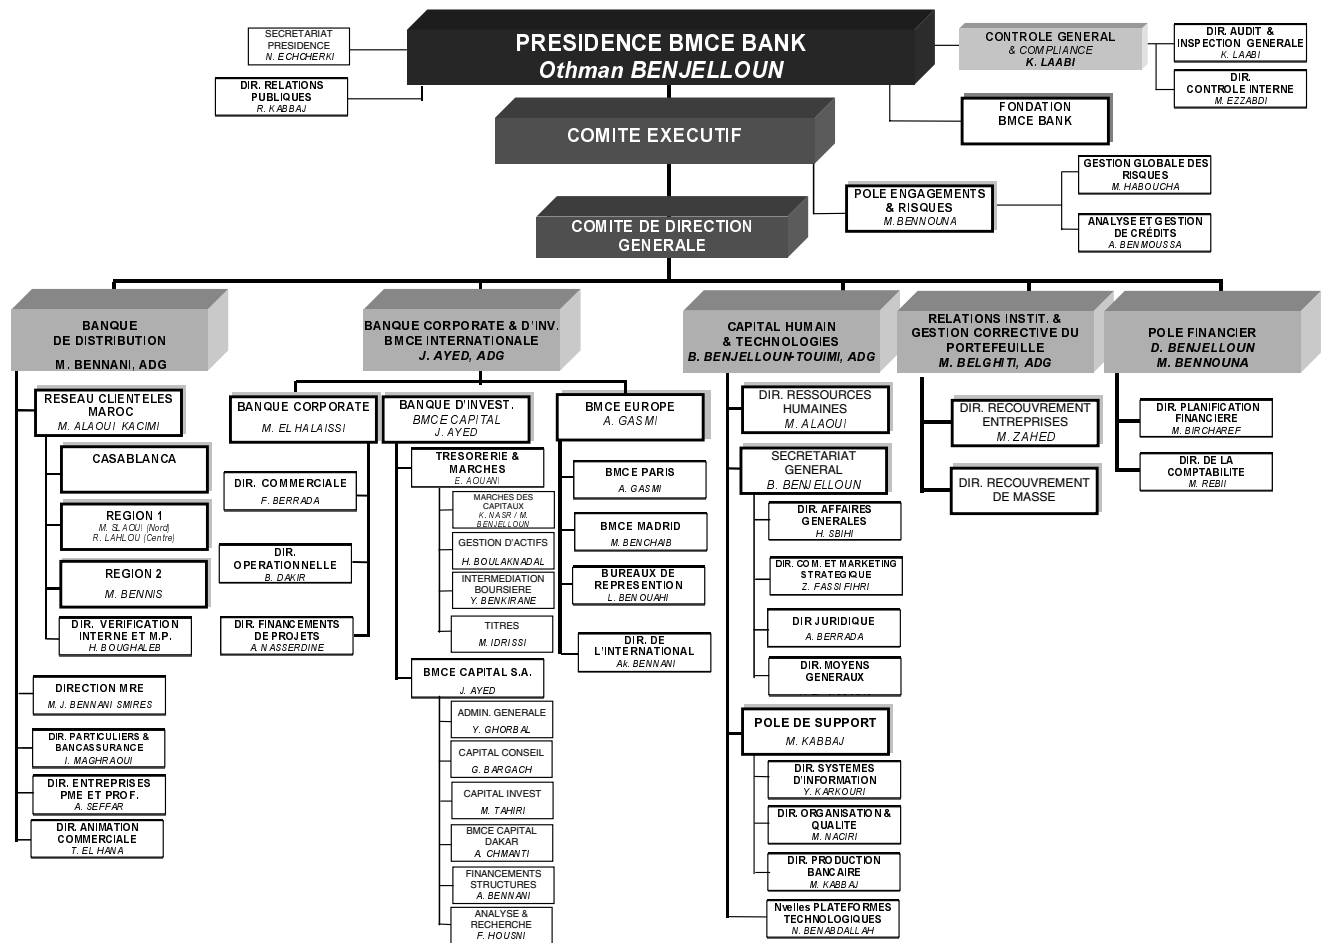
SECRETARIAT PRESIDENCE
N. ECHCHERKI

DIR. RELATIONS PUBLIQUES
R. KABBAJ

PRESIDENCE BMCE BANK
Othman BENJELLOUN

CONTROLE GENERAL
& COMPLIANCE
K. LAABI

DIR. AUDIT & INSPECTION GENERALE
K. LAABI

DIR. CONTROLE INTERNE
M. EZZABDI

FONDATION BMCE BANK

COMITE EXECUTIF

POLE ENGAGEMENTS & RISQUES
M. BENNOUNA

GESTION GLOBALE DES RISQUES
M. HABOUCHA

ANALYSE ET GESTION DE CRÉDITS
A. BENMOUSSA

COMITE DE DIRECTION GENERALE

BANQUE DE DISTRIBUTION
M. BENNANI, ADG

RESEAU CLIENTELES MAROC
M. ALAOUI KACIMI

CASABLANCA

REGION 1
M. SLAOUI (Nord)
R. LAHLOU (Centre)

REGION 2
M. BENNIS

DIR. VERIFICATION INTERNE ET M.P.
H. BOUGHALEB

DIRECTION MRE
M. J. BENNANI SMIRES

DIR. PARTICULIERS & BANCASSURANCE
I. MAGHRAOUI

DIR. ENTREPRISES PME ET PROF.
A. SEFFAR

DIR. ANIMATION COMMERCIALE
T. EL HANA

BANQUE CORPORATE & D'INV. BMCE INTERNATIONALE
J. AYED, ADG

BANQUE CORPORATE
M. EL HALAISSI

DIR. COMMERCIALE
F. BERRADA

DIR. OPERATIONNELLE
B. DAKIR

DIR. FINANCEMENTS DE PROJETS
A. NASSERDINE

BANQUE D'INVEST. BMCE CAPITAL
J. AYED

TRESORERIE & MARCHES
E. AOUANI

MARCHES DES CAPITAUX
K. NASR / M. BENJELLOUN

GESTION D'ACTIFS
H. BOULAKNADAL

INTERMEDIATION BOURSIERE
Y. BENKIRANE

TITRES
M. IDRISSI

BMCE CAPITAL S.A.
J. AYED

ADMIN. GENERALE
Y. GHORBAL

CAPITAL CONSEIL
G. BARGACH

CAPITAL INVEST
M. TAHIRI

BMCE CAPITAL DAKAR
A. CHMANTI

FINANCEMENTS STRUCTURES
A. BENNANI

ANALYSE & RECHERCHE
F. HOUSNI

BMCE EUROPE
A. GASMI

BMCE PARIS
A. GASMI

BMCE MADRID
M. BENCHAIB

BUREAUX DE REPRESENTION
L. BENOUAHI

DIR. DE L'INTERNATIONAL
Ak. BENNANI

CAPITAL HUMAIN & TECHNOLOGIES
B. BENJELLOUN-TOUIMI, ADG

DIR. RESSOURCES HUMAINES
M. ALAOUI

SECRETARIAT GENERAL
B. BENJELLOUN

DIR. AFFAIRES GENERALES
H. SBIHI

DIR. COM. ET MARKETING STRATEGIQUE
Z. FASSI FIHRI

DIR JURIDIQUE
A. BERRADA

DIR. MOYENS GENERAUX

POLE DE SUPPORT
M. KABBAJ

DIR. SYSTEMES D'INFORMATION
Y. KARKOURI

DIR. ORGANISATION & QUALITE
M. NACIRI

DIR. PRODUCTION BANCAIRE
M. KABBAJ

Nvelles PLATEFORMES TECHNOLOGIQUES
N. BENABDALLAH

RELATIONS INSTIT. & GESTION CORRECTIVE DU PORTEFEUILLE
M. BELGHITI, ADG

DIR. RECOUVREMENT ENTREPRISES
M. ZAHED

DIR. RECOUVREMENT DE MASSE

POLE FINANCIER
D. BENJELLOUN
M. BENNOUNA

DIR. PLANIFICATION FINANCIERE
M. BIRCHAREF

DIR. DE LA COMPTABILITE
M. REBII